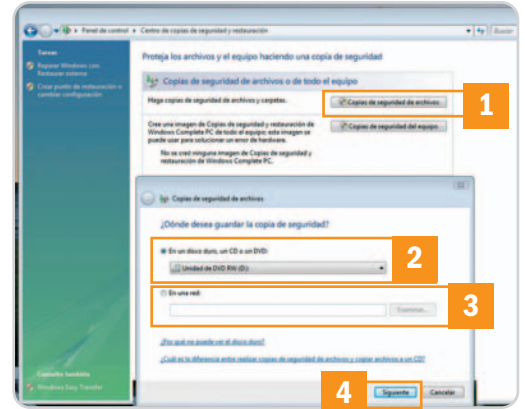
Panel de control › Centro de copias de seguridad y restauración

Buscar

Tareas

Reparar Windows con Restaurar sistema

Crear punto de restauración o cambiar configuración

Proteja los archivos y el equipo haciendo una copia de seguridad

Copias de seguridad de archivos o de todo el equipo

Haga copias de seguridad de archivos y carpetas.

Copias de seguridad de archivos

1

Cree una imagen de Copias de seguridad y restauración de Windows Complete PC de todo el equipo; esta imagen se puede usar para solucionar un error de hardware.

Copias de seguridad del equipo

No se creó ninguna imagen de Copias de seguridad y restauración de Windows Complete PC.

Copias de seguridad de archivos

¿Dónde desea guardar la copia de seguridad?

En un disco duro, un CD o un DVD:

Unidad de DVD RW (D:)

2

En una red:

Examinar...

3

¿Por qué no puede ver el disco duro?

¿Cuál es la diferencia entre realizar copias de seguridad de archivos y copiar archivos a un CD?

Consulte también

Windows Easy Transfer

4

Siguiente

Cancelar